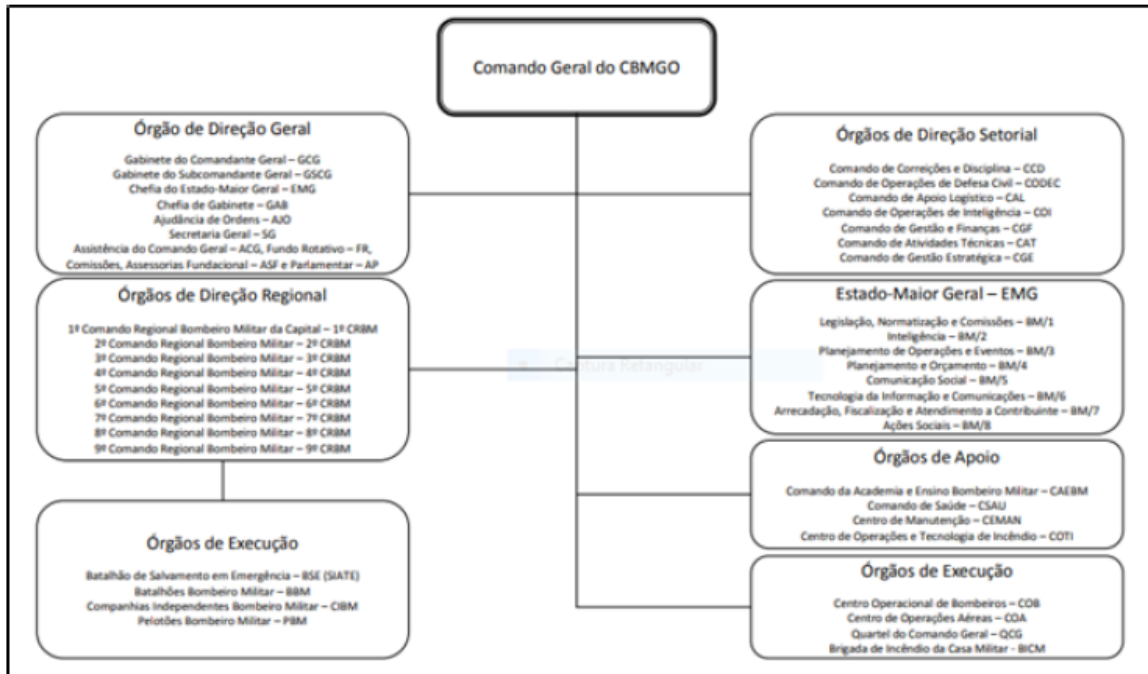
Comando Geral do CBMGO

Órgão de Direção Geral

Gabinete do Comandante Geral – GCG
Gabinete do Subcomandante Geral – GSCG
Chefia do Estado-Maior Geral – EMG
Chefia de Gabinete – GAB
Ajudância de Ordens – AJO
Secretaria Geral – SG
Assistência do Comando Geral – ACG, Fundo Rotativo – FR,
Comissões, Assessorias Fundacional – ASF e Parlamentar – AP

Órgãos de Direção Regional

1º Comando Regional Bombeiro Militar da Capital – 1º CRBM
2º Comando Regional Bombeiro Militar – 2º CRBM
3º Comando Regional Bombeiro Militar – 3º CRBM
4º Comando Regional Bombeiro Militar – 4º CRBM
5º Comando Regional Bombeiro Militar – 5º CRBM
6º Comando Regional Bombeiro Militar – 6º CRBM
7º Comando Regional Bombeiro Militar – 7º CRBM
8º Comando Regional Bombeiro Militar – 8º CRBM
9º Comando Regional Bombeiro Militar – 9º CRBM

Órgãos de Execução

Batalhão de Salvamento em Emergência – BSE (SIATE)
Batalhões Bombeiro Militar – BBM
Companhias Independentes Bombeiro Militar – CIBM
Pelotões Bombeiro Militar – PBM

Órgãos de Direção Setorial

Comando de Correições e Disciplina – CCD
Comando de Operações de Defesa Civil – CODEC
Comando de Apoio Logístico – CAL
Comando de Operações de Inteligência – COI
Comando de Gestão e Finanças – CGF
Comando de Atividades Técnicas – CAT
Comando de Gestão Estratégica – CGE

Estado-Maior Geral – EMG

Legislação, Normatização e Comissões – BM/1
Inteligência – BM/2
Planejamento de Operações e Eventos – BM/3
Planejamento e Orçamento – BM/4
Comunicação Social – BM/5
Tecnologia da Informação e Comunicações – BM/6
Arrecadação, Fiscalização e Atendimento a Contribuinte – BM/7
Ações Sociais – BM/8

Captura Retangular

Órgãos de Apoio

Comando da Academia e Ensino Bombeiro Militar – CAEBM
Comando de Saúde – CSAU
Centro de Manutenção – CEMAN
Centro de Operações e Tecnologia de Incêndio – COTI

Órgãos de Execução

Centro Operacional de Bombeiros – COB
Centro de Operações Aéreas – COA
Quartel do Comando Geral – QCG
Brigada de Incêndio da Casa Militar - BICM